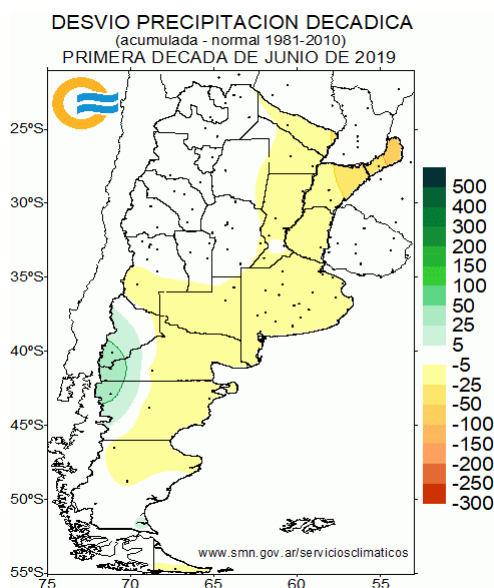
DESVIO PRECIPITACION DECADICA
(acumulada - normal 1981-2010)
PRIMERA DECADA DE JUNIO DE 2019

25ºS
30ºS
35ºS
40ºS
45ºS
50ºS
55ºS

75
70
65
60
55

500
400
300
200
150
100
50
25
5
-5
-25
-50
-100
-150
-200
-250
-300

www.smn.gov.ar/serviciosclimaticos